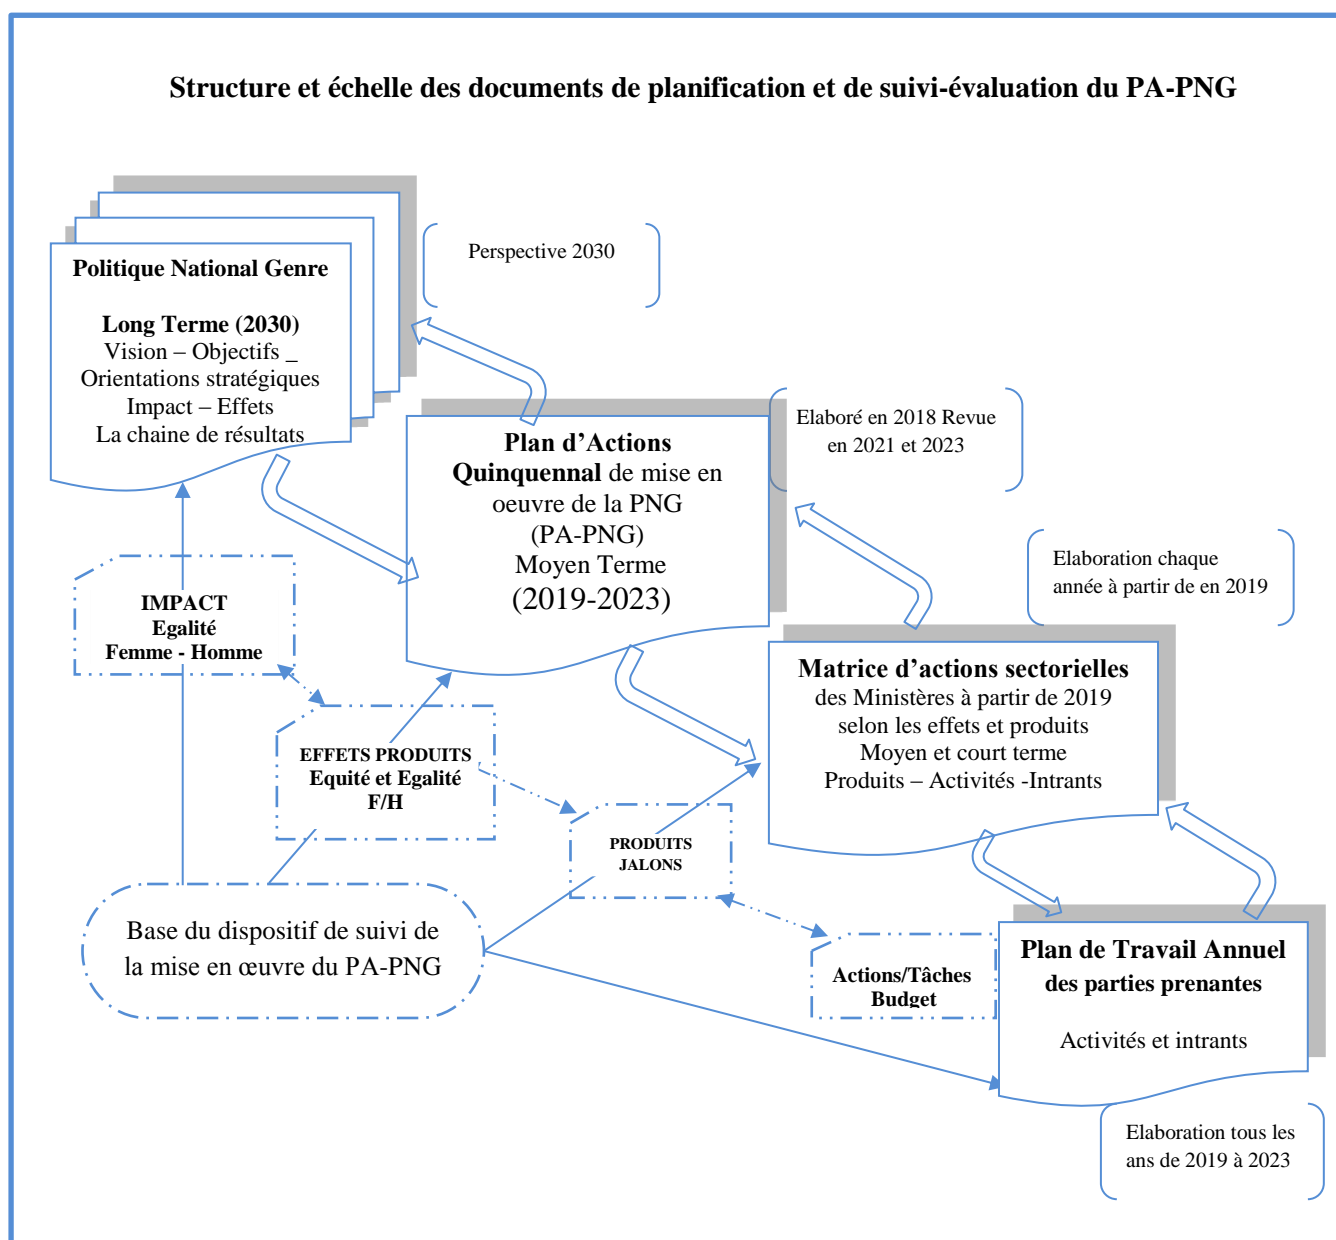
Structure et échelle des documents de planification et de suivi-évaluation du PA-PNG

Politique National Genre

Long Terme (2030)
Vision – Objectifs _
Orientations stratégiques
Impact – Effets
La chaine de résultats

Perspective 2030

Plan d'Actions Quinquennal de mise en oeuvre de la PNG (PA-PNG)
Moyen Terme
(2019-2023)

Elaboré en 2018 Revue en 2021 et 2023

Elaboration chaque année à partir de en 2019

IMPACT
Egalité
Femme - Homme

Matrice d'actions sectorielles
des Ministères à partir de 2019
selon les effets et produits
Moyen et court terme
Produits – Activités -Intrants

EFFETS PRODUITS
Equité et Egalité
F/H

PRODUITS
JALONS

Base du dispositif de suivi de la mise en œuvre du PA-PNG

Actions/Tâches
Budget

Plan de Travail Annuel
des parties prenantes

Activités et intrants

Elaboration tous les ans de 2019 à 2023